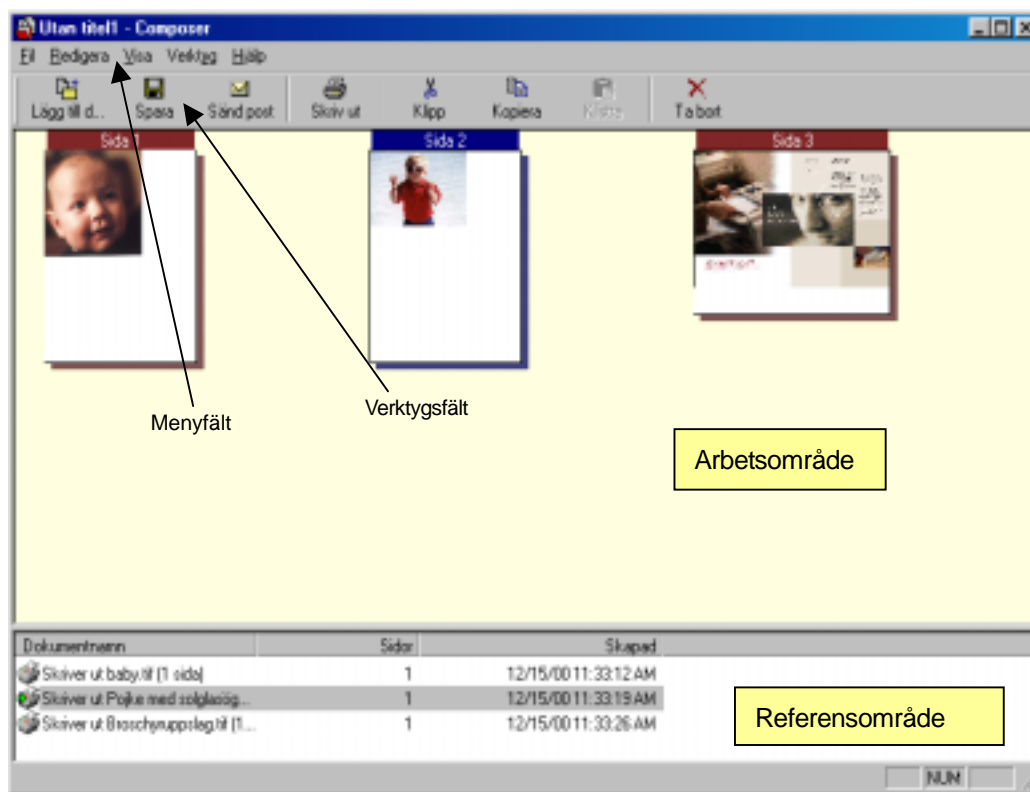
Utan titel1 - Composer

Fil Redigera Visa Verktyg Hjälp

Lägg till d... Spara Sänd post Skriv ut Klipp Kopiera Klistra Ta bort

Sida Sida 2 Sida 3

Menyfält

Verktygsfält

Arbetsområde

| Dokumentnamn | Sidor | Skapad |
|---|---|---|
| Skriver ut baby.tif (1 sida) | 1 | 12/15/00 11:33:12 AM |
| Skriver ut Pojke med solglasög... | 1 | 12/15/00 11:33:19 AM |
| Skriver ut Broschyruppslag.tif (1... | 1 | 12/15/00 11:33:26 AM |

Referensområde

NUM